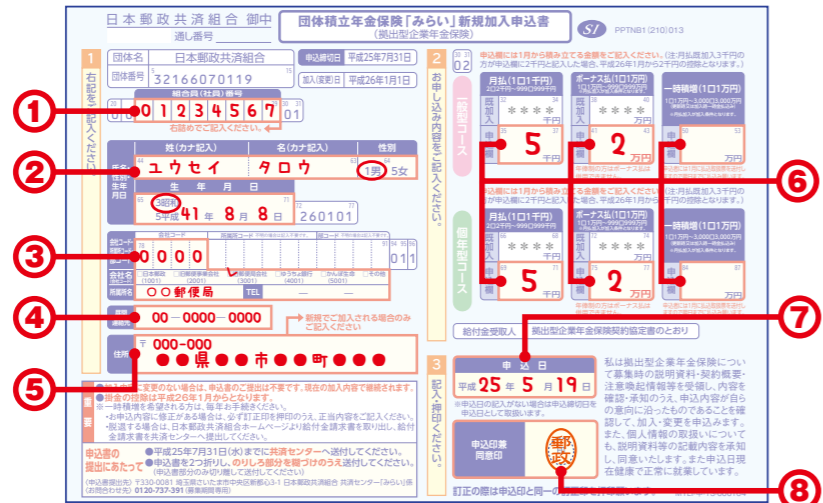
日本郵政共済組合 御中
通し番号
団体積立年金保険「みらい」新規加入申込書
（拠出型企業年金保険）
S1 PPTNB1(210)013

1
右記をご記入ください。
団体名 日本郵政共済組合
団体番号 32166070119
申込締切日 平成25年7月31日
加入(変更)日 平成26年1月1日
組合員(社員)番号
0 1 2 3 4 5 6 7 01
右詰めでご記入ください。
姓(カナ記入) 名(カナ記入) 性別
氏名 ユウセイ タロウ 1男 5女
被保険者生年月日 生 年 月 日
3昭和 5平成 41年 8月 8日 260101
所属コード
0 0 0 0
011
会社名
所属名称 ○○郵便局
TEL
00-0000-0000
新規でご加入される場合のみご記入ください
住所 〒 000-000
●●県●●市●●町●●●

1 ①

2
お申し込み内容をご記入ください。
02
申込欄には1口から積み立てる金額をご記入ください。
一般型コース
月払(1口1千円)
既加入
***
申込 5 千円
ボーナス払(1口1万円)
***
申込 2 万円
一時積増(1口1万円)
申込 万円
個年型コース
月払(1口1千円)
***
申込 5 千円
ボーナス払(1口1万円)
***
申込 2 万円
一時積増(1口1万円)
給付金受取人 拠出型企業年金保険契約協定書のとおり

3
記入・押印ください。
申込日
平成 25年 5月 19日
申込印兼同意印
郵政
私は拠出型企業年金保険について募集時の説明資料・契約概要・注意喚起情報等を受領し、内容を確認・承知のうえ、申込内容が自らの意向に沿ったものであることを確認して、加入・変更を申し込みます。また、個人情報の取扱いについても、説明資料等の記載内容を承知し、同意いたします。なお、申込日現在健康で正常に就業しています。
訂正の際は申込印と同一の

重要
●継続して変更のない場合は、申込書のご提出は不要です。現在の加入内容で継続されます。
●掛金の控除は平成26年1月からとなります。
申込書の提出にあたって
●平成25年7月31日(水)までに共済センターへ送付してください。
●申込書を2つ折りし、のりしろ部分を糊づけのうえ送付してください。
(申込書提出先) 〒330-0081 埼玉県さいたま市中央区新都心3-1 日本郵政共済組合 共済センター「みらい」係
(お問合わせ先) 0120-737-391

①
②
③
④
⑤
⑥
⑦
⑧